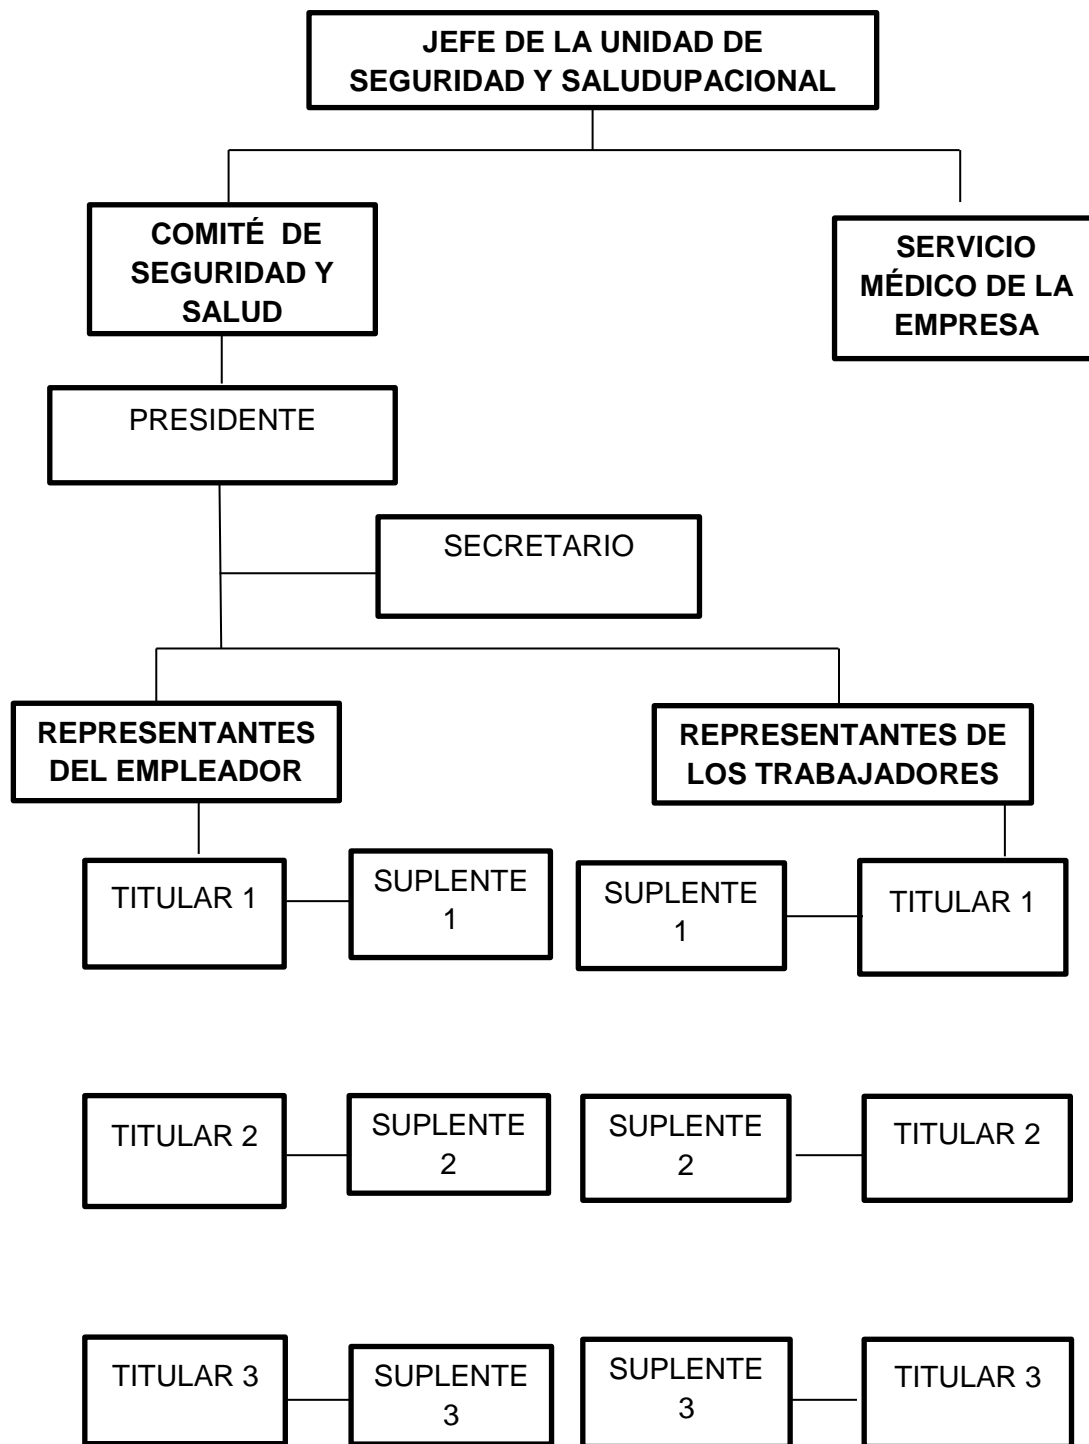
JEFE DE LA UNIDAD DE SEGURIDAD Y SALUDUPACIONAL

COMITÉ DE SEGURIDAD Y SALUD

SERVICIO MÉDICO DE LA EMPRESA

PRESIDENTE

SECRETARIO

REPRESENTANTES DEL EMPLEADOR

REPRESENTANTES DE LOS TRABAJADORES

TITULAR 1

SUPLENTE 1

SUPLENTE 1

TITULAR 1

TITULAR 2

SUPLENTE 2

SUPLENTE 2

TITULAR 2

TITULAR 3

SUPLENTE 3

SUPLENTE 3

TITULAR 3